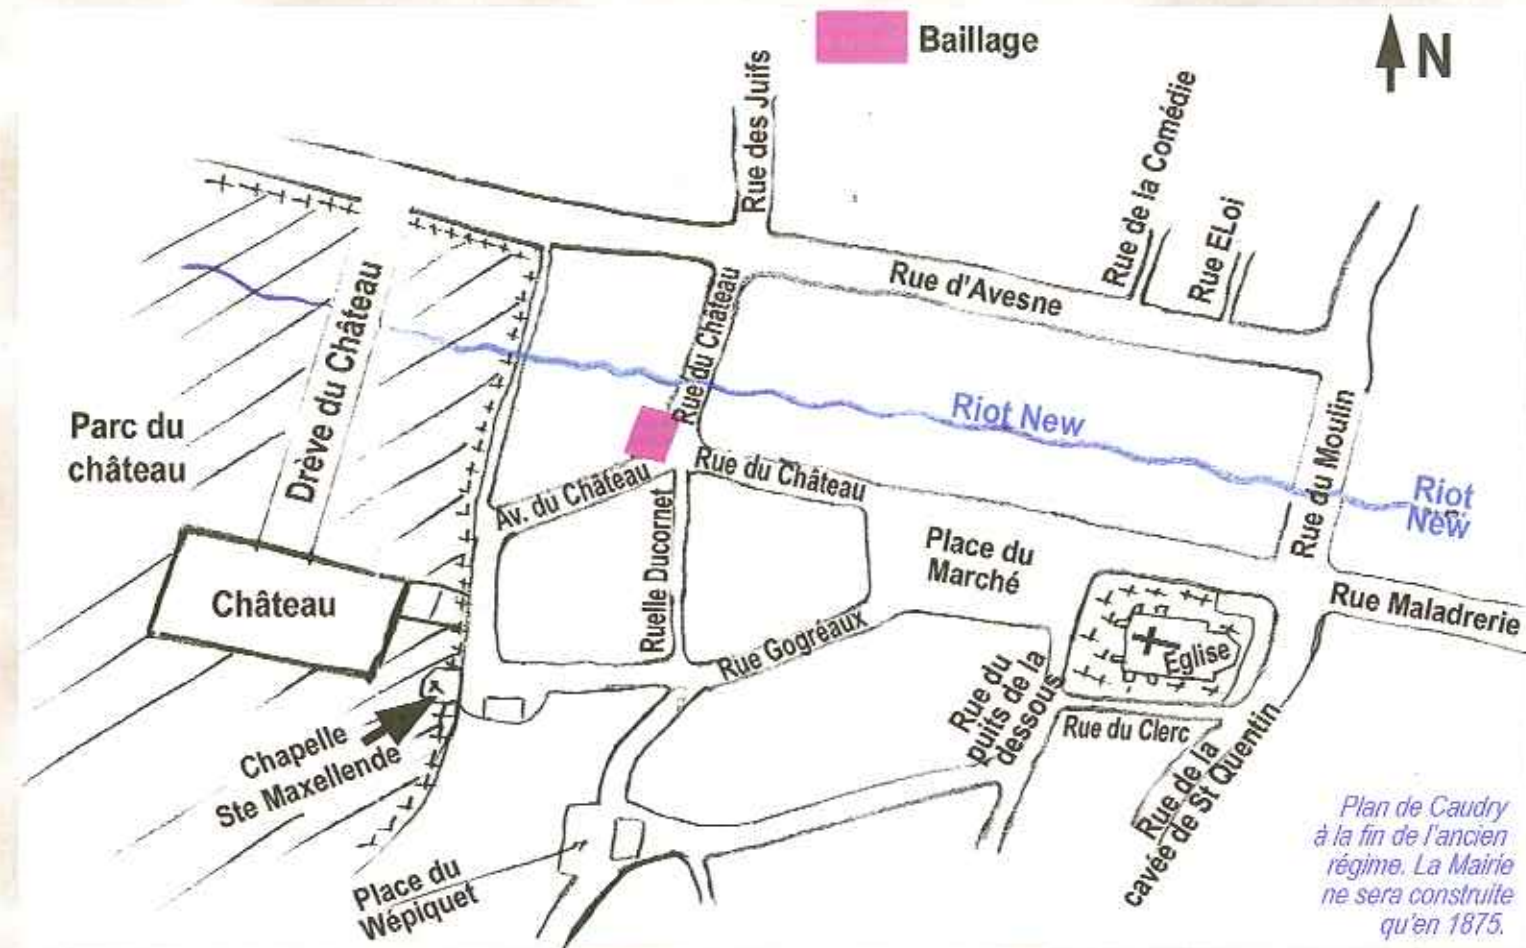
Baillage

N

Rue des Juifs

Rue de la Comédie

Rue ELoi

Rue d'Avesne

Rue du Château

Parc du château

Drève du Château

Riot New

Riot New

Av. du Château

Rue du Château

Rue du Moulin

Ruelle Ducornet

Place du Marché

Château

Rue Maladrerie

Rue Gogréaux

Eglise

Rue du puits de la dessous

Rue du Clerc

Chapelle Ste Maxellende

Rue de la cavée de St Quentin

Place du Wépiquet

Plan de Caudry à la fin de l'ancien régime. La Mairie ne sera construite qu'en 1875.